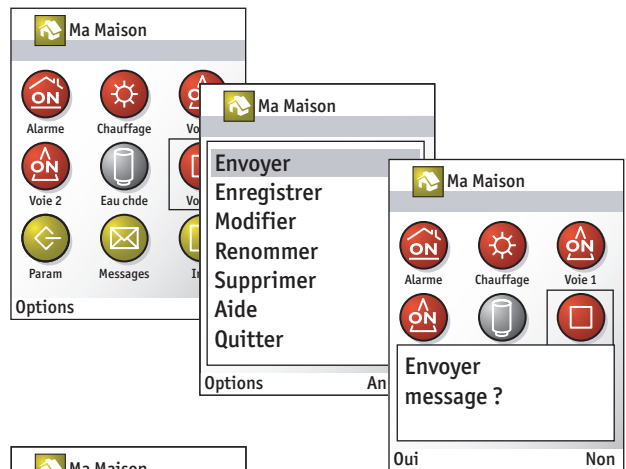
Ma Maison

ON

Alarme

Chauffage

ON

Vo

ON

Voie 2

Eau chde

Vo

Param

Messages

In

Options

Ma Maison

Envoyer
Enregistrer
Modifier
Renommer
Supprimer
Aide
Quitter

Options

An

Ma Maison

ON

Alarme

Chauffage

ON

Voie 1

ON

Envoyer message ?

Oui

Non

Ma Maison